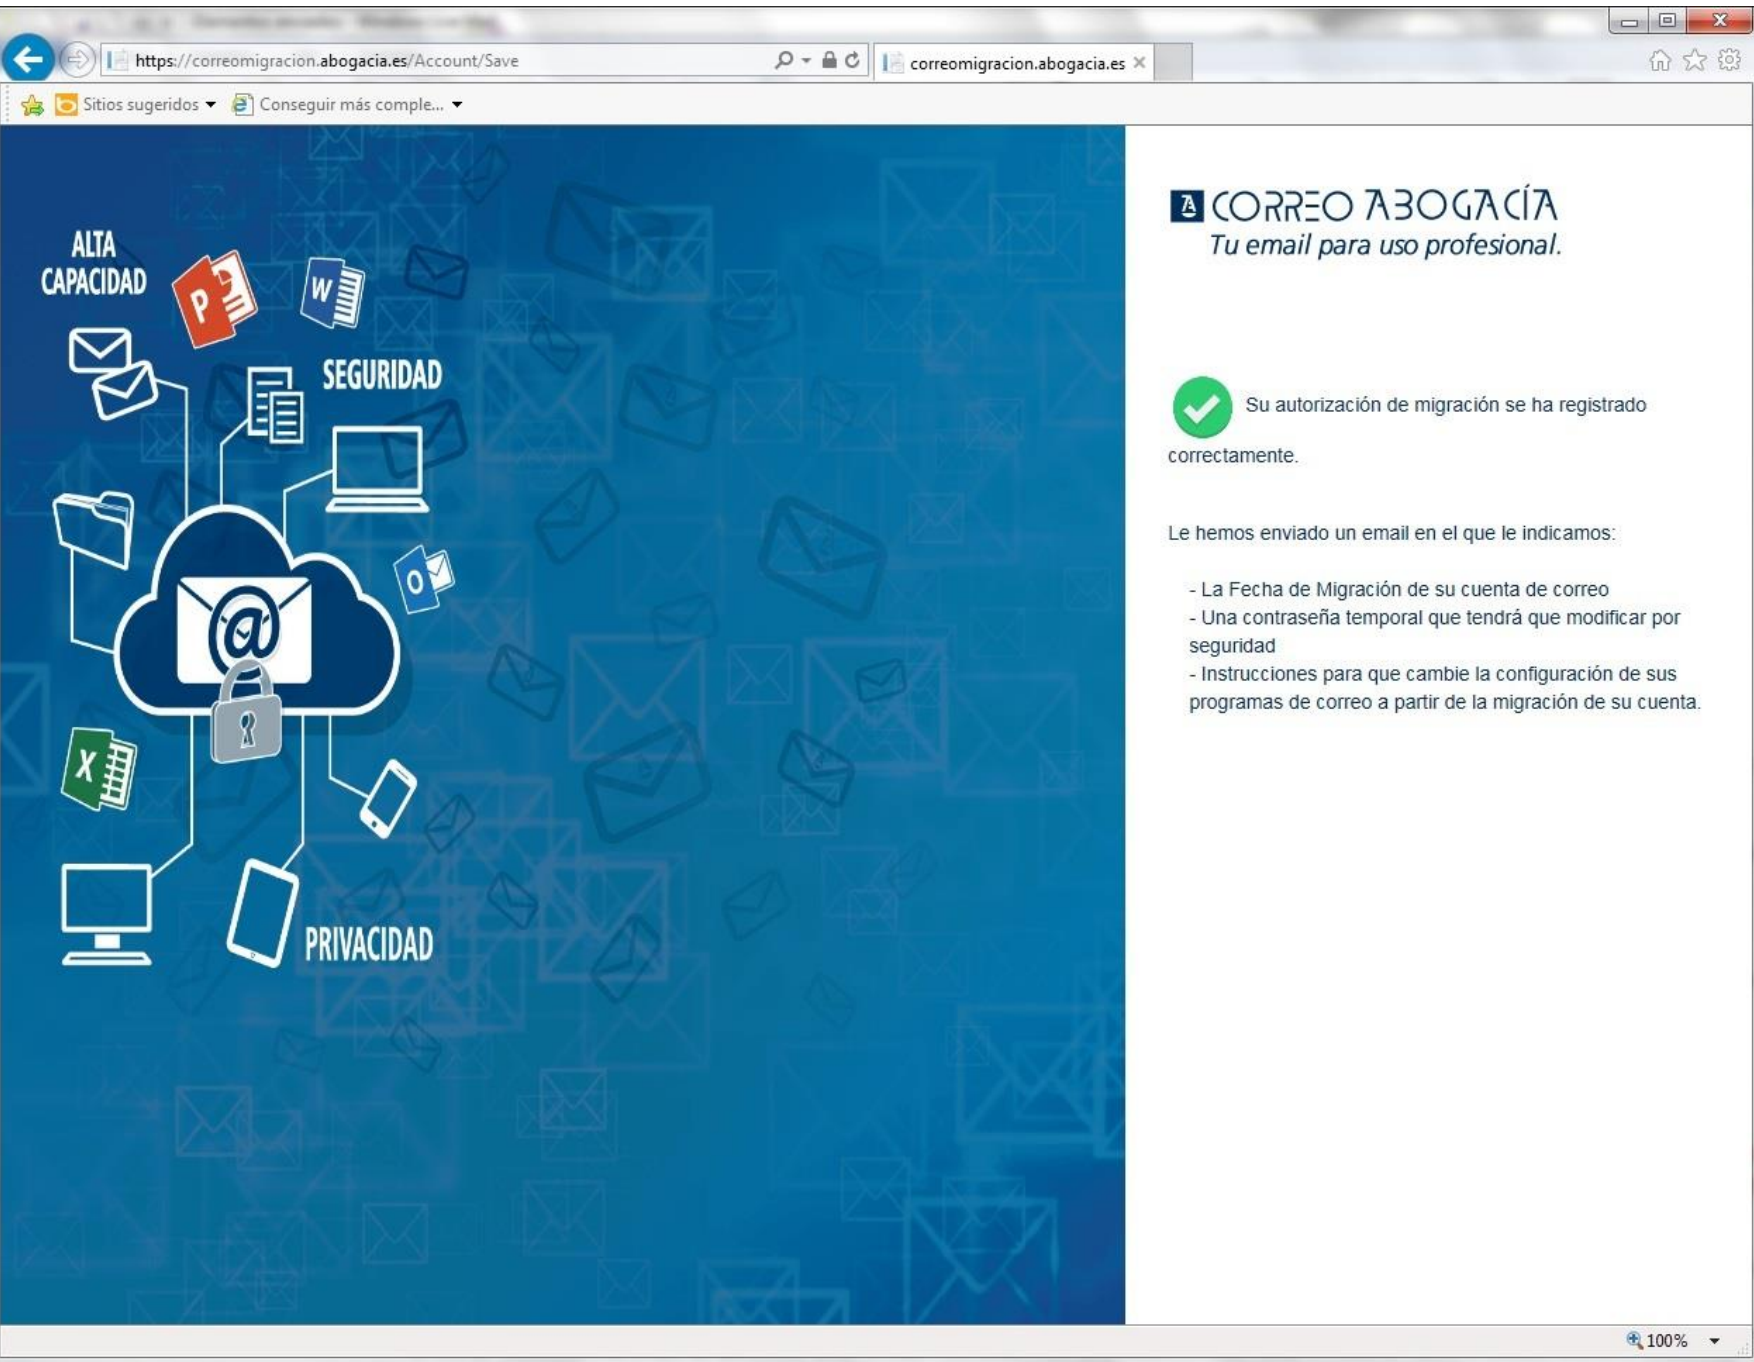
https://correomigracion.abogacia.es/Account/Save

correomigracion.abogacia.es

Sitios sugeridos ▾ Conseguir más comple... ▾

ALTA CAPACIDAD

SEGURIDAD

PRIVACIDAD

CORREO ABOGACÍA
Tu email para uso profesional.

Su autorización de migración se ha registrado correctamente.

Le hemos enviado un email en el que le indicamos:

- La Fecha de Migración de su cuenta de correo
- Una contraseña temporal que tendrá que modificar por seguridad
- Instrucciones para que cambie la configuración de sus programas de correo a partir de la migración de su cuenta.

100%